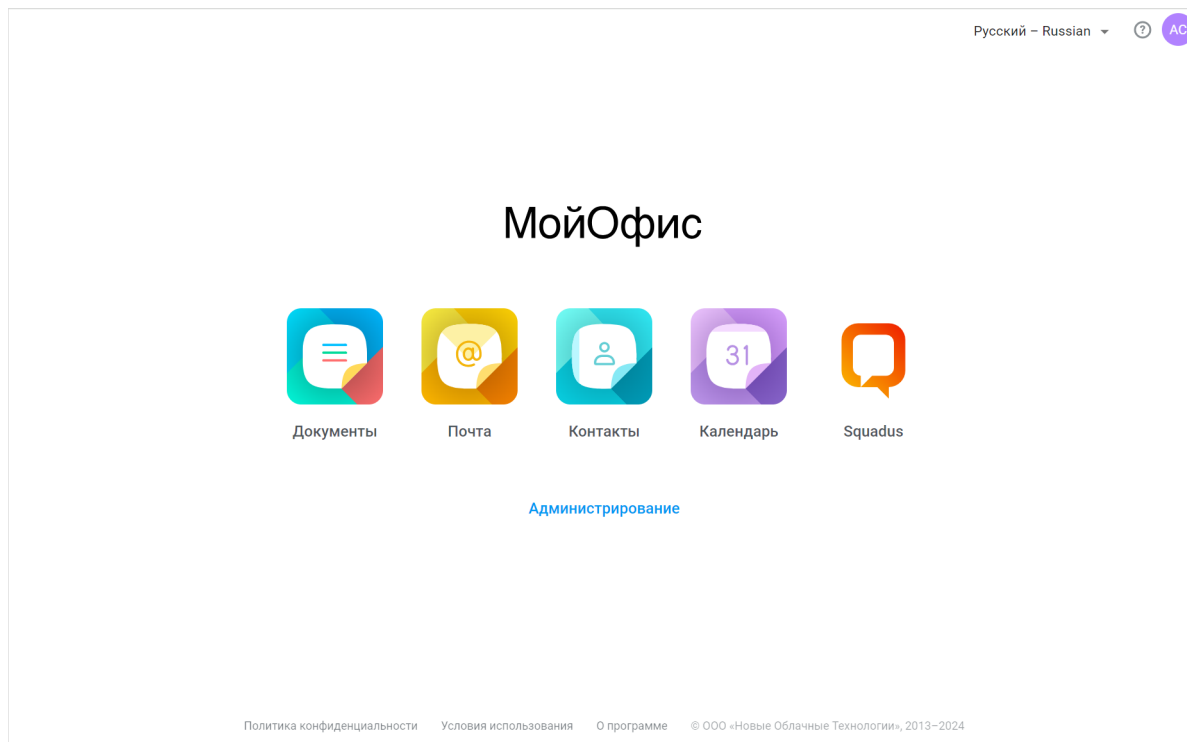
Русский – Russian

AC

МойОфис

@

31

Документы

Почта

Контакты

Календарь

Squadus

Администрирование

Политика конфиденциальности Условия использования О программе © ООО «Новые Облачные Технологии», 2013–2024